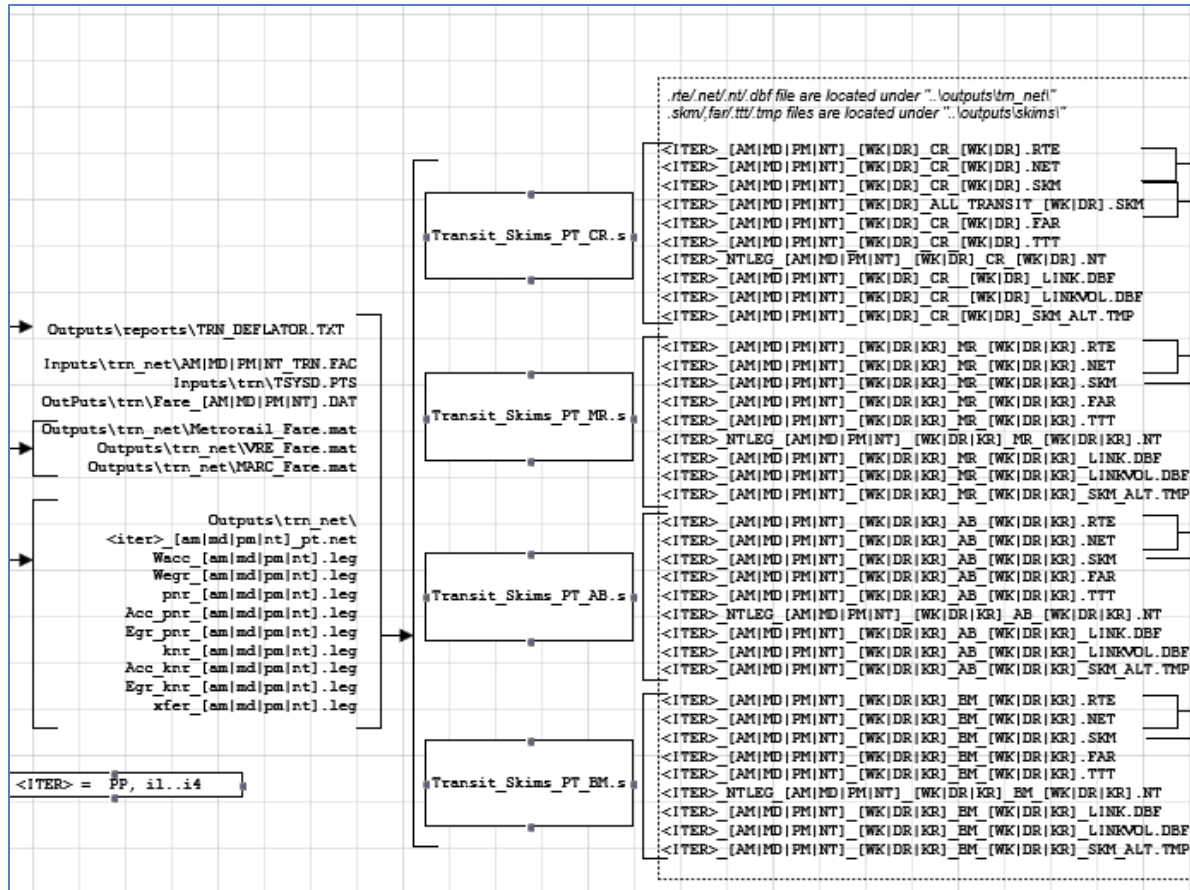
.rte/.net/.nt/.dbf file are located under "..\outputs\trn_net\"
.skm/,far/.ttt/.tmp files are located under "..\outputs\skims\"

<ITER>_[AM|MD|PM|NT]_[WK|DR]_CR_[WK|DR].RTE
<ITER>_[AM|MD|PM|NT]_[WK|DR]_CR_[WK|DR].NET
<ITER>_[AM|MD|PM|NT]_[WK|DR]_CR_[WK|DR].SKM
<ITER>_[AM|MD|PM|NT]_[WK|DR]_ALL_TRANSIT_[WK|DR].SKM
<ITER>_[AM|MD|PM|NT]_[WK|DR]_CR_[WK|DR].FAR
<ITER>_[AM|MD|PM|NT]_[WK|DR]_CR_[WK|DR].TTT
<ITER>_NTLEG_[AM|MD|PM|NT]_[WK|DR]_CR_[WK|DR].NT
<ITER>_[AM|MD|PM|NT]_[WK|DR]_CR__[WK|DR]_LINK.DBF
<ITER>_[AM|MD|PM|NT]_[WK|DR]_CR__[WK|DR]_LINKVOL.DBF
<ITER>_[AM|MD|PM|NT]_[WK|DR]_CR_[WK|DR]_SKM_ALT.TMP

Transit_Skims_PT_CR.s

Outputs\reports\TRN_DEFLATOR.TXT

Inputs\trn_net\AM|MD|PM|NT_TRN.FAC
Inputs\trn\TSYSD.PTS
OutPuts\trn\Fare_[AM|MD|PM|NT].DAT

Outputs\trn_net\Metrorail_Fare.mat
Outputs\trn_net\VRE_Fare.mat
Outputs\trn_net\MARC_Fare.mat

Outputs\trn_net\
<iter>_[am|md|pm|nt]_pt.net
Wacc_[am|md|pm|nt].leg
Wegr_[am|md|pm|nt].leg
pnr_[am|md|pm|nt].leg
Acc_pnr_[am|md|pm|nt].leg
Egr_pnr_[am|md|pm|nt].leg
knr_[am|md|pm|nt].leg
Acc_knr_[am|md|pm|nt].leg
Egr_knr_[am|md|pm|nt].leg
xfer_[am|md|pm|nt].leg

<ITER> = PP, i1..i4

Transit_Skims_PT_MR.s

<ITER>_[AM|MD|PM|NT]_[WK|DR|KR]_MR_[WK|DR|KR].RTE
<ITER>_[AM|MD|PM|NT]_[WK|DR|KR]_MR_[WK|DR|KR].NET
<ITER>_[AM|MD|PM|NT]_[WK|DR|KR]_MR_[WK|DR|KR].SKM
<ITER>_[AM|MD|PM|NT]_[WK|DR|KR]_MR_[WK|DR|KR].FAR
<ITER>_[AM|MD|PM|NT]_[WK|DR|KR]_MR_[WK|DR|KR].TTT
<ITER>_NTLEG_[AM|MD|PM|NT]_[WK|DR|KR]_MR_[WK|DR|KR].NT
<ITER>_[AM|MD|PM|NT]_[WK|DR|KR]_MR_[WK|DR|KR]_LINK.DBF
<ITER>_[AM|MD|PM|NT]_[WK|DR|KR]_MR_[WK|DR|KR]_LINKVOL.DBF
<ITER>_[AM|MD|PM|NT]_[WK|DR|KR]_MR_[WK|DR|KR]_SKM_ALT.TMP

Transit_Skims_PT_AB.s

<ITER>_[AM|MD|PM|NT]_[WK|DR|KR]_AB_[WK|DR|KR].RTE
<ITER>_[AM|MD|PM|NT]_[WK|DR|KR]_AB_[WK|DR|KR].NET
<ITER>_[AM|MD|PM|NT]_[WK|DR|KR]_AB_[WK|DR|KR].SKM
<ITER>_[AM|MD|PM|NT]_[WK|DR|KR]_AB_[WK|DR|KR].FAR
<ITER>_[AM|MD|PM|NT]_[WK|DR|KR]_AB_[WK|DR|KR].TTT
<ITER>_NTLEG_[AM|MD|PM|NT]_[WK|DR|KR]_AB_[WK|DR|KR].NT
<ITER>_[AM|MD|PM|NT]_[WK|DR|KR]_AB_[WK|DR|KR]_LINK.DBF
<ITER>_[AM|MD|PM|NT]_[WK|DR|KR]_AB_[WK|DR|KR]_LINKVOL.DBF
<ITER>_[AM|MD|PM|NT]_[WK|DR|KR]_AB_[WK|DR|KR]_SKM_ALT.TMP

Transit_Skims_PT_BM.s

<ITER>_[AM|MD|PM|NT]_[WK|DR|KR]_BM_[WK|DR|KR].RTE
<ITER>_[AM|MD|PM|NT]_[WK|DR|KR]_BM_[WK|DR|KR].NET
<ITER>_[AM|MD|PM|NT]_[WK|DR|KR]_BM_[WK|DR|KR].SKM
<ITER>_[AM|MD|PM|NT]_[WK|DR|KR]_BM_[WK|DR|KR].FAR
<ITER>_[AM|MD|PM|NT]_[WK|DR|KR]_BM_[WK|DR|KR].TTT
<ITER>_NTLEG_[AM|MD|PM|NT]_[WK|DR|KR]_BM_[WK|DR|KR].NT
<ITER>_[AM|MD|PM|NT]_[WK|DR|KR]_BM_[WK|DR|KR]_LINK.DBF
<ITER>_[AM|MD|PM|NT]_[WK|DR|KR]_BM_[WK|DR|KR]_LINKVOL.DBF
<ITER>_[AM|MD|PM|NT]_[WK|DR|KR]_BM_[WK|DR|KR]_SKM_ALT.TMP